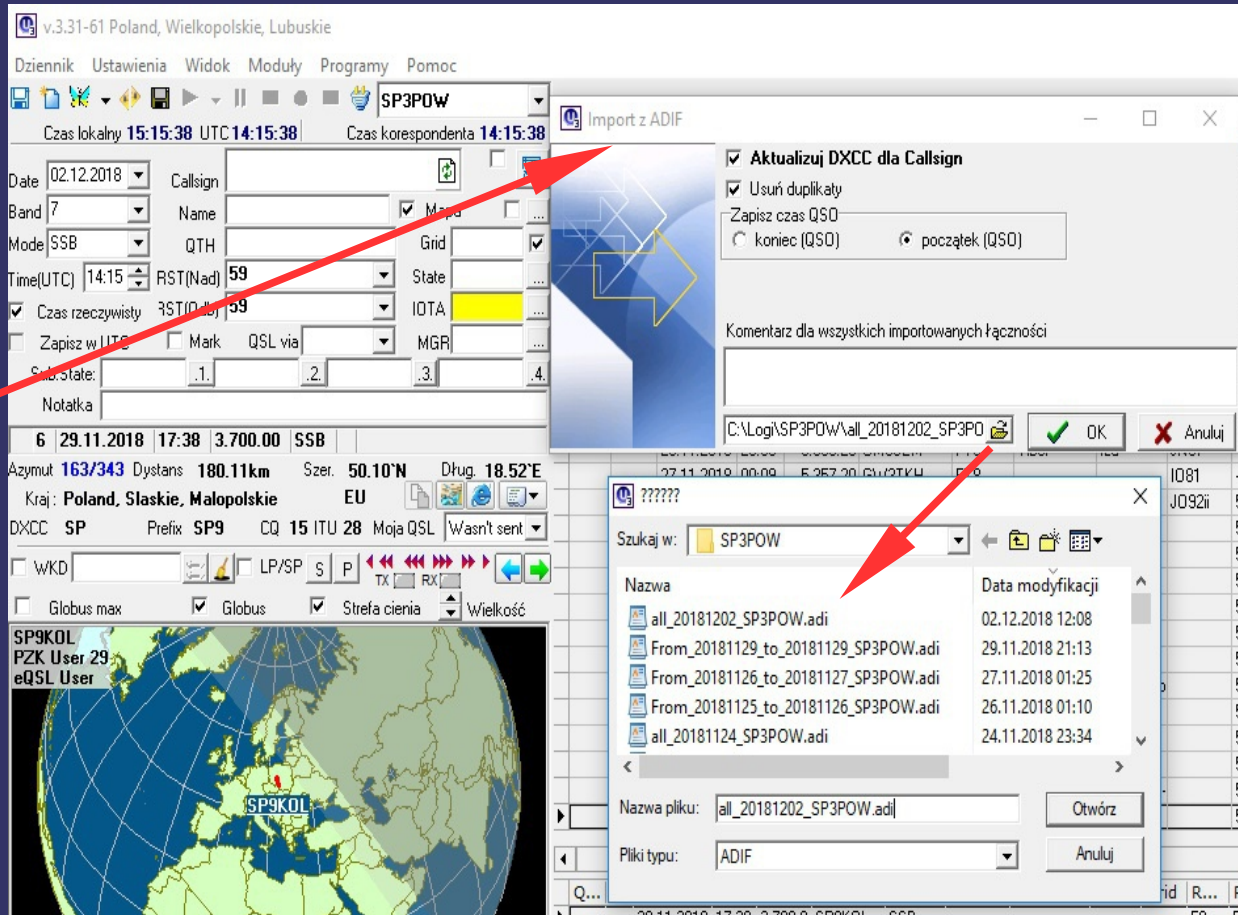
v.3.31-61 Poland, Wielkopolskie, Lubuskie

Dziennik Ustawienia Widok Moduły Programy Pomoc

SP3POW

Czas lokalny 15:15:38 UTC 14:15:38 Czas korespondenta 14:15:38

Date 02.12.2018 Callsign
Band 7 Name Mapa
Mode SSB QTH Grid
Time(UTC) 14:15 RST(Nad) 59 State
Czas rzeczywisty RST(Odb) 59 IOTA
Zapisz w UTC Mark QSL via MGR
Sub.State: .1. .2. .3. .4.
Notatka

6 29.11.2018 17:38 3.700.00 SSB

Azymut 163/343 Dystans 180.11km Szer. 50.10°N Dług. 18.52°E
Kraj: Poland, Slaskie, Malopolskie EU
DXCC SP Prefix SP9 CQ 15 ITU 28 Moja QSL Wasn't sent
WKD LP/SP S P TX RX
Globus max Globus Strefa cienia Wielkość

SP9KOL
PZK User 29
eQSL User

SP9KOL

Import z ADIF

Aktualizuj DXCC dla Callsign
Usuń duplikaty
Zapisz czas QSO
koniec (QSO) początek (QSO)

Komentarz dla wszystkich importowanych łączności

C:\Logi\SP3POW\all_20181202_SP3PO

OK Anuluj

??????

Szukaj w: SP3POW

| Nazwa | Data modyfikacji |
|---|---|
| all_20181202_SP3POW.adi | 02.12.2018 12:08 |
| From_20181129_to_20181129_SP3POW.adi | 29.11.2018 21:13 |
| From_20181126_to_20181127_SP3POW.adi | 27.11.2018 01:25 |
| From_20181125_to_20181126_SP3POW.adi | 26.11.2018 01:10 |
| all_20181124_SP3POW.adi | 24.11.2018 23:34 |

Nazwa pliku: all_20181202_SP3POW.adi Otwórz
Pliki typu: ADIF Anuluj

27.11.2018 00:09 IO81 JO92ii